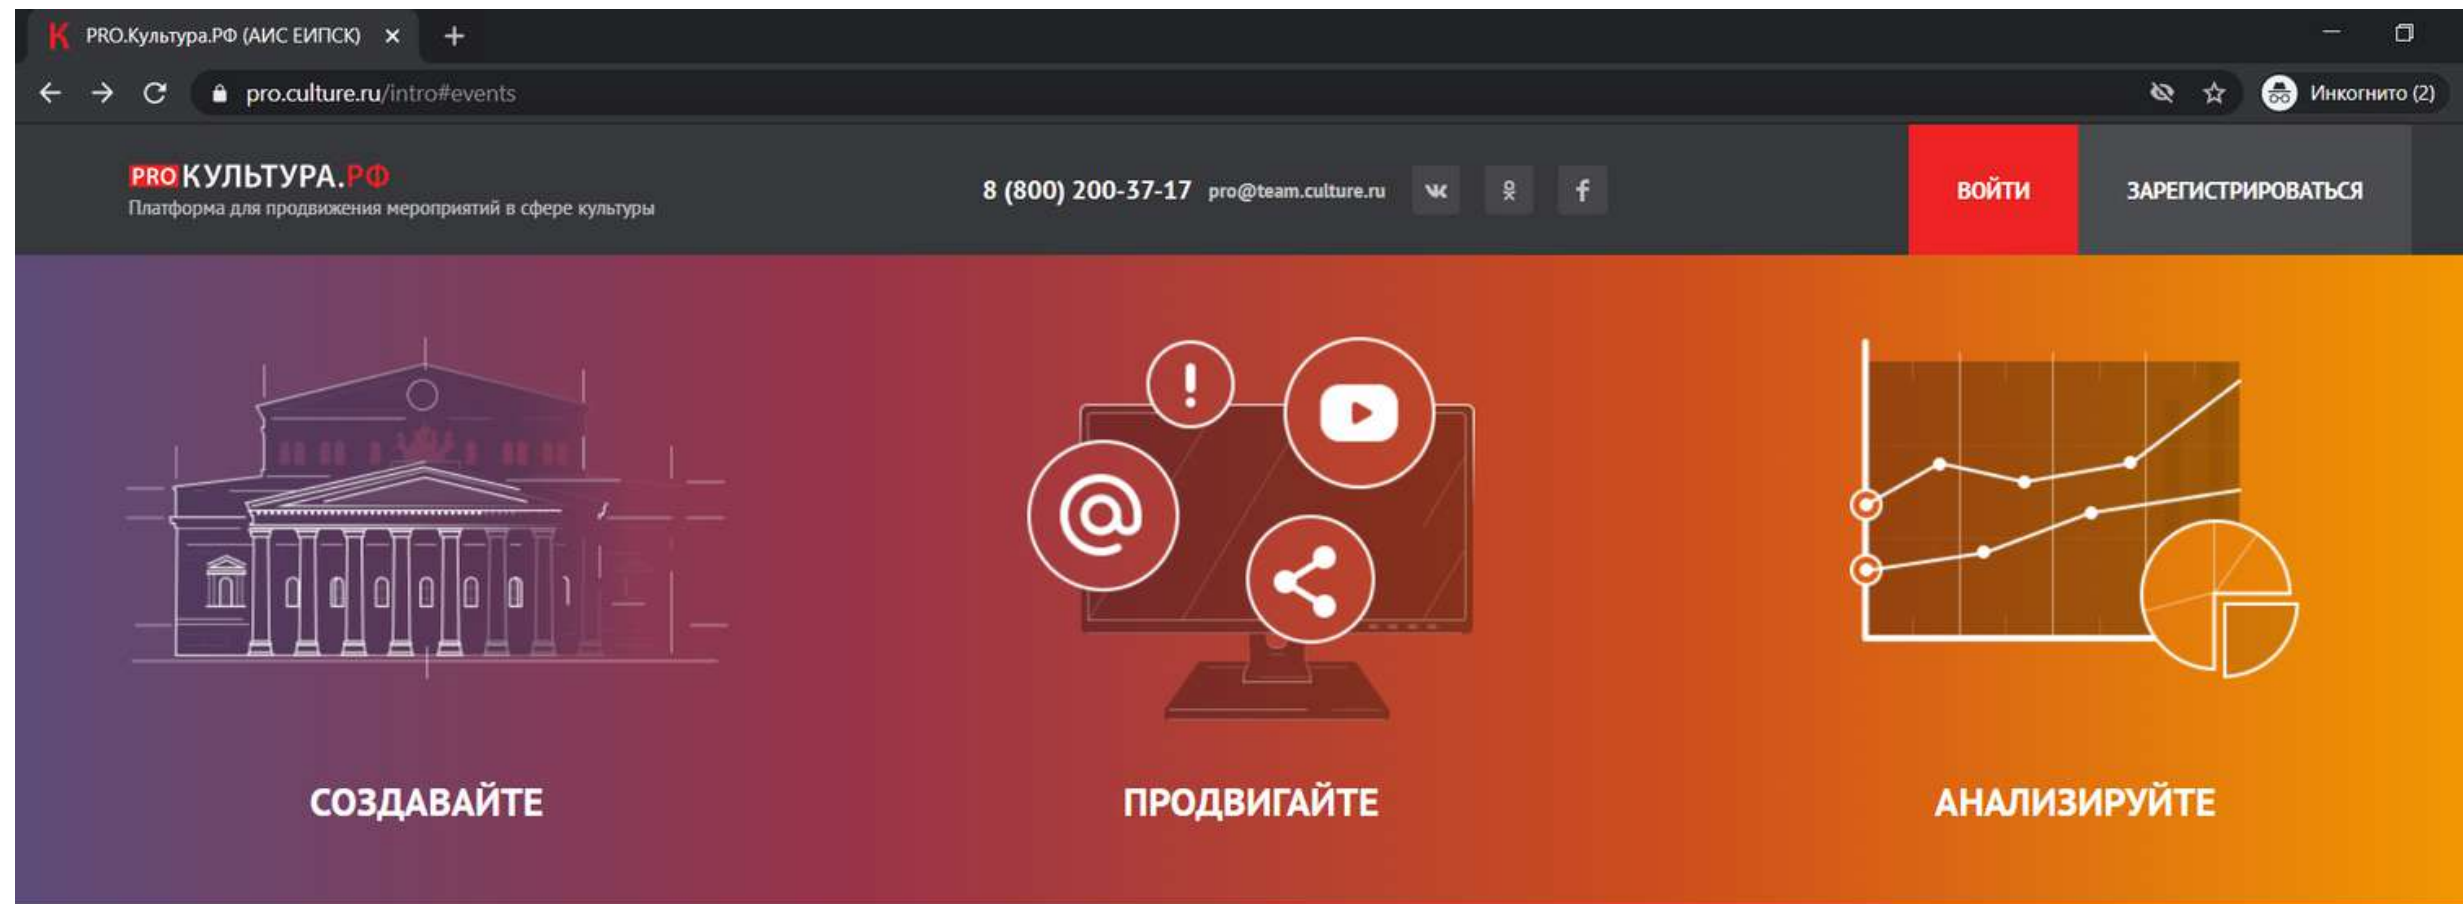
PRO.Культура.РФ (АИС ЕИПСК)

pro.culture.ru/intro#events

Инкогнито (2)

PRO КУЛЬТУРА.РФ
Платформа для продвижения мероприятий в сфере культуры

8 (800) 200-37-17 pro@team.culture.ru

ВОЙТИ

ЗАРЕГИСТРИРОВАТЬСЯ

СОЗДАВАЙТЕ

ПРОДВИГАЙТЕ

АНАЛИЗИРУЙТЕ